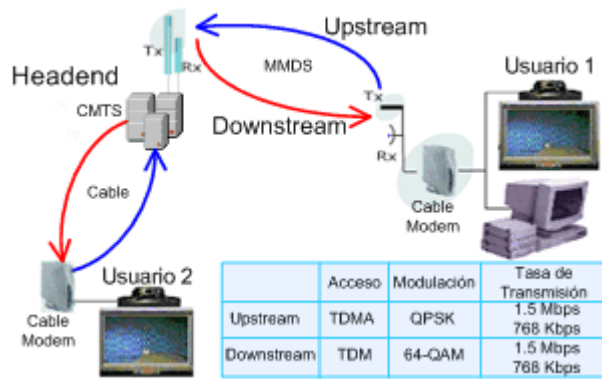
Tx

Rx

Upstream

MMDS

Headend

CMTS

Downstream

Tx

Rx

Usuario 1

Cable

Cable Modem

Usuario 2

Cable Modem

| | Acceso | Modulación | Tasa de Transmisión |
|---|---|---|---|
| Upstream | TDMA | QPSK | 1.5 Mbps 768 Kbps |
| Downstream | TDM | 64-QAM | 1.5 Mbps 768 Kbps |